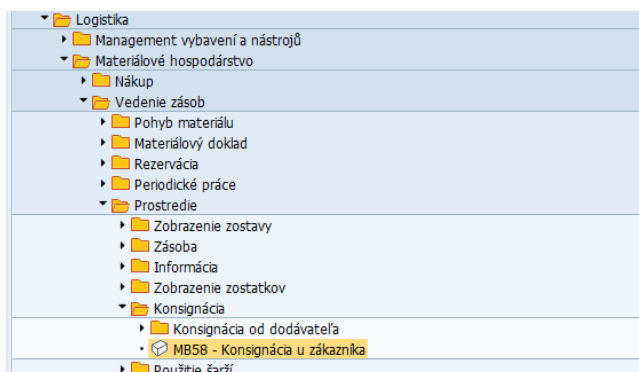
Logistika
Management vybavení a nástrojů
Materiálové hospodárstvo
Nákup
Vedenie zásob
Pohyb materiálu
Materiálový doklad
Rezervácia
Periodické práce
Prostredie
Zobrazenie zostavy
Zásoba
Informácia
Zobrazenie zostatkov
Konsignácia
Konsignácia od dodávateľa
MB58 - Konsignácia u zákazníka
Použitie šarží